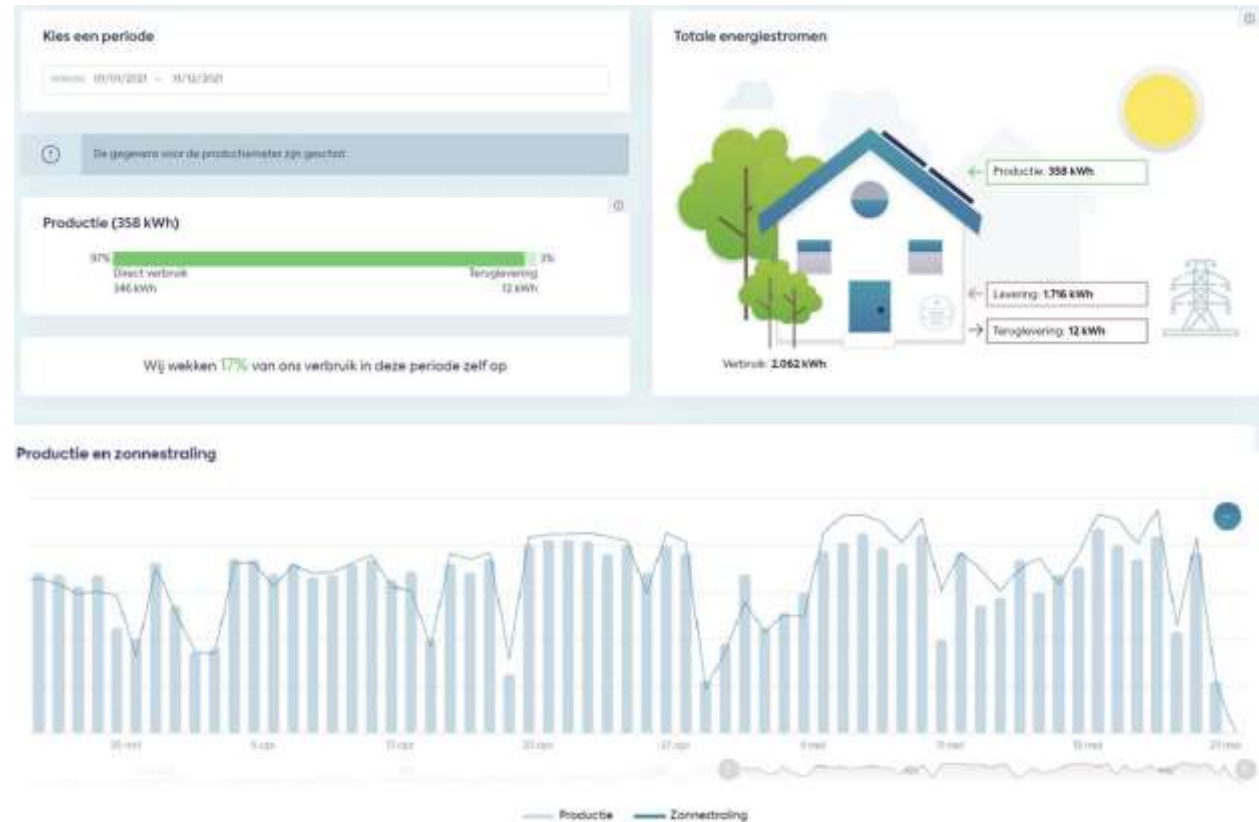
Kies een periode

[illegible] 01/01/2021 – 31/12/2021

De gegevens voor de productiemeter zijn geschat.

Productie (358 kWh)

97%
Direct verbruik
346 kWh

3%
Teruglevering
12 kWh

Wij wekken 17% van ons verbruik in deze periode zelf op

Totale energiestromen

Productie: 358 kWh

Levering: 1.716 kWh

Teruglevering: 12 kWh

Verbruik: 2.062 kWh

Productie en zonnestraling

30 mrt
6 apr
13 apr
20 apr
27 apr
4 mei
11 mei
18 mei
25 mei

Productie
Zonnestraling